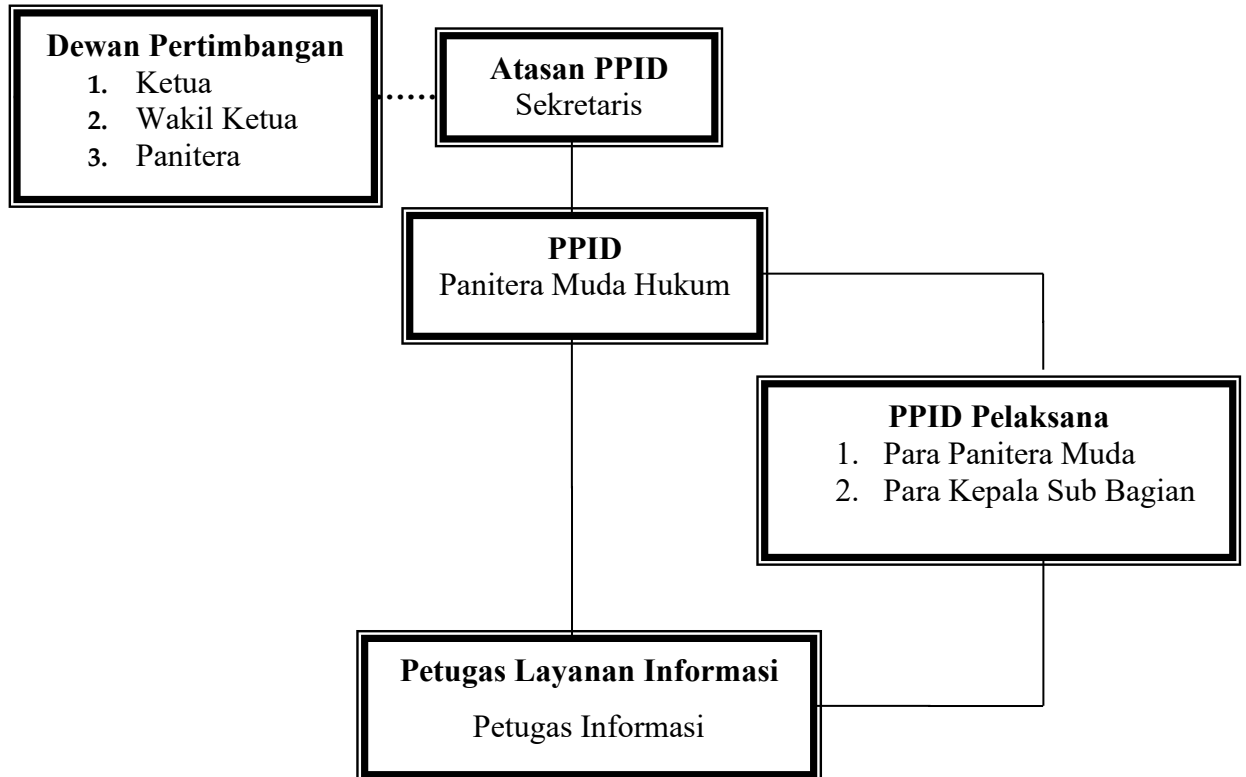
Dewan Pertimbangan
1. Ketua
2. Wakil Ketua
3. Panitera

Atasan PPID
Sekretaris

PPID
Panitera Muda Hukum

PPID Pelaksana
1. Para Panitera Muda
2. Para Kepala Sub Bagian

Petugas Layanan Informasi
Petugas Informasi